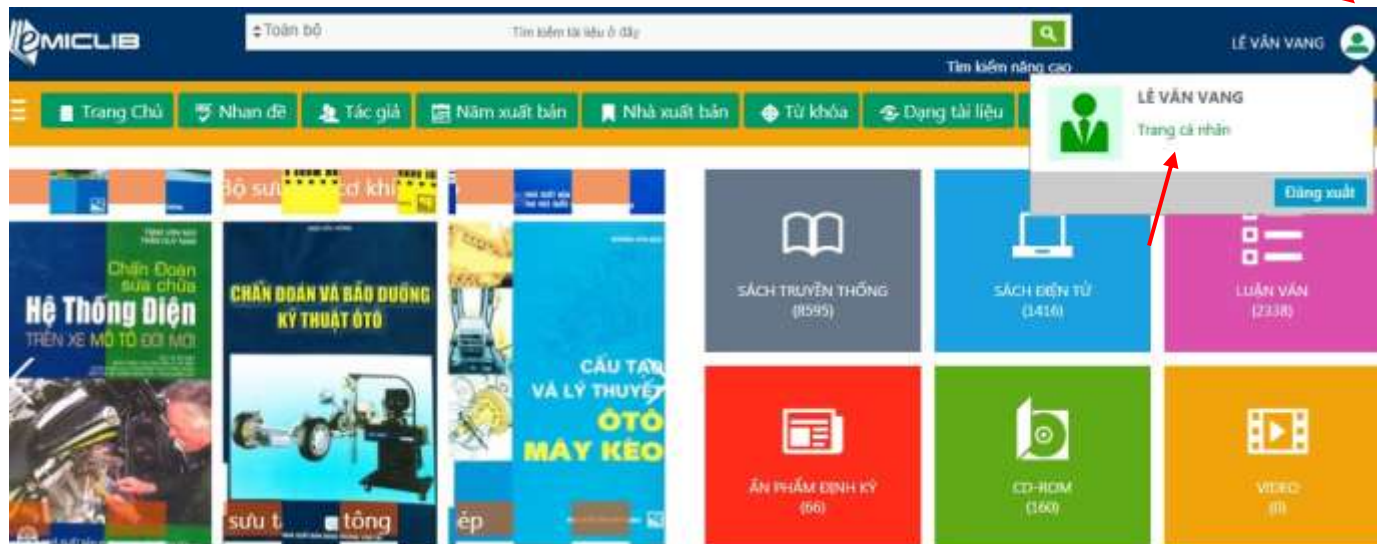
EMICLIB

Toàn bộ

Tìm kiếm tài liệu ở đây

Tìm kiếm nâng cao

LÊ VĂN VANG

Trang Chủ | Nhan đề | Tác giả | Năm xuất bản | Nhà xuất bản | Từ khóa | Dạng tài liệu

LÊ VĂN VANG

Trang cá nhân

Đăng xuất

Bộ sưu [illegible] cơ khí

Chẩn Đoán sửa chữa Hệ Thống Điện TRÊN XE MÔ TÔ ĐỜI MỚI

CHẨN ĐOÁN VÀ BẢO DƯỠNG KỸ THUẬT ÔTÔ

CẤU TẠO VÀ LÝ THUYẾT ÔTÔ MÁY KÉO

sưu t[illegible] tông

ép

SÁCH TRUYỀN THỐNG (8595)

SÁCH ĐIỆN TỬ (1416)

LUẬN VĂN (2338)

ẤN PHẨM ĐỊNH KỲ (66)

CD-ROM (160)

VIDEO (0)